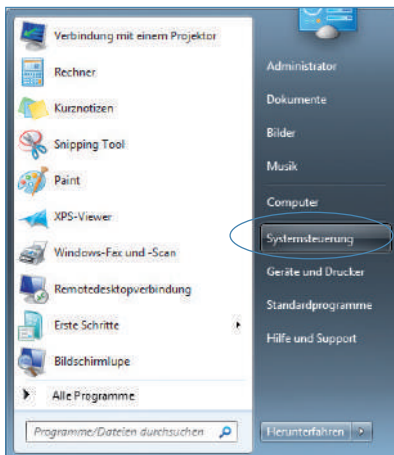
Verbindung mit einem Projektor
Rechner
Kurznotizen
Snipping Tool
Paint
XPS-Viewer
Windows-Fax und -Scan
Remotedesktopverbindung
Erste Schritte
Bildschirmlupe
Alle Programme
Programme/Dateien durchsuchen

Administrator
Dokumente
Bilder
Musik
Computer
Systemsteuerung
Geräte und Drucker
Standardprogramme
Hilfe und Support
Herunterfahren